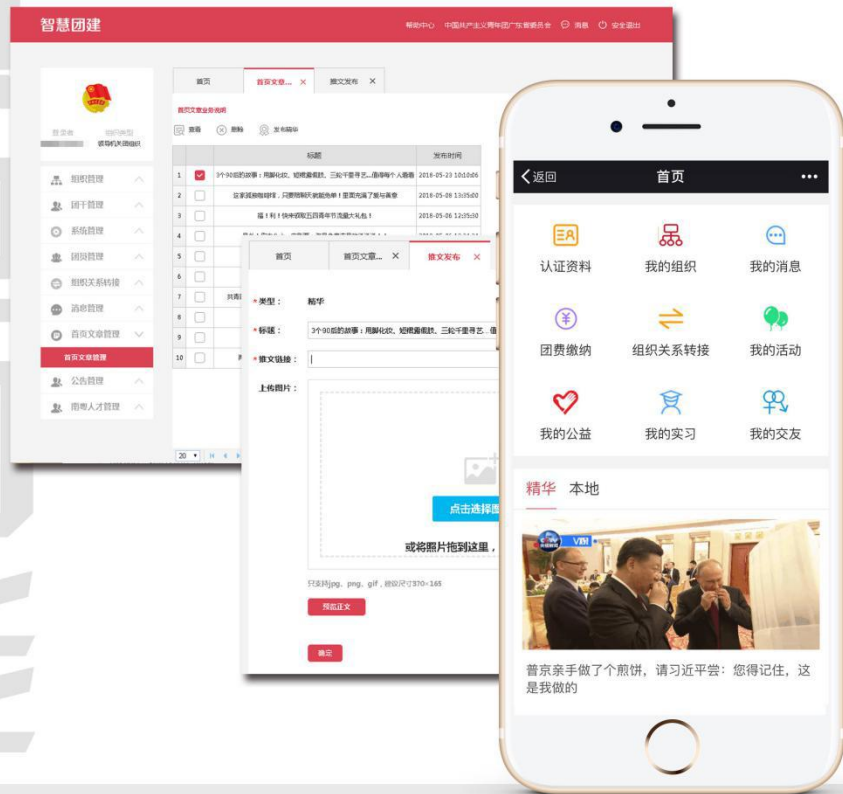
智慧团建

帮助中心 中国共产主义青年团广东省委员会 消息 安全退出

登录名 组织类型
团委机关团组织

组织管理
团干管理
系统管理
团员管理
组织关系转接
消息管理
首页文章管理
首页文章管理
公告管理
南粤人才管理

首页 首页文章... × 推文发布 ×

首页文章业务说明

查看 删除 发布推文

| | | 标题 | 发布时间 |
|---|---|---|---|
| 1 | | 3个90后的故事：用脚化妆、短视频走红、三轮千里寻艺...值得每个人看看 | 2018-05-23 10:10:06 |
| 2 | | 这家孤独咖啡馆，只要照顾好自己就能免单！里面充满了爱与善意 | 2018-05-08 13:35:00 |
| 3 | | 福！利！快来领取五四青年节流量大礼包！ | 2018-05-06 12:35:50 |
| 4 | | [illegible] | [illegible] |
| 5 | | | |
| 6 | | | |
| 7 | | 共青团 | |
| 8 | | | |
| 9 | | | |
| 10 | | | |

20

首页 首页文章... × 推文发布 ×

*类型： 精华
*标题： 3个90后的故事：用脚化妆、短视频走红、三轮千里寻艺...值
*推文链接：
上传图片：

点击选择图
或将照片拖到这里，

只支持jpg、png、gif，建议尺寸370×165

预览正文

确定

返回 首页 •••

认证资料 我的组织 我的消息
团费缴纳 组织关系转接 我的活动
我的公益 我的实习 我的交友

精华 本地

VIH

普京亲手做了个煎饼，请习近平尝：您得记住，这是我做的